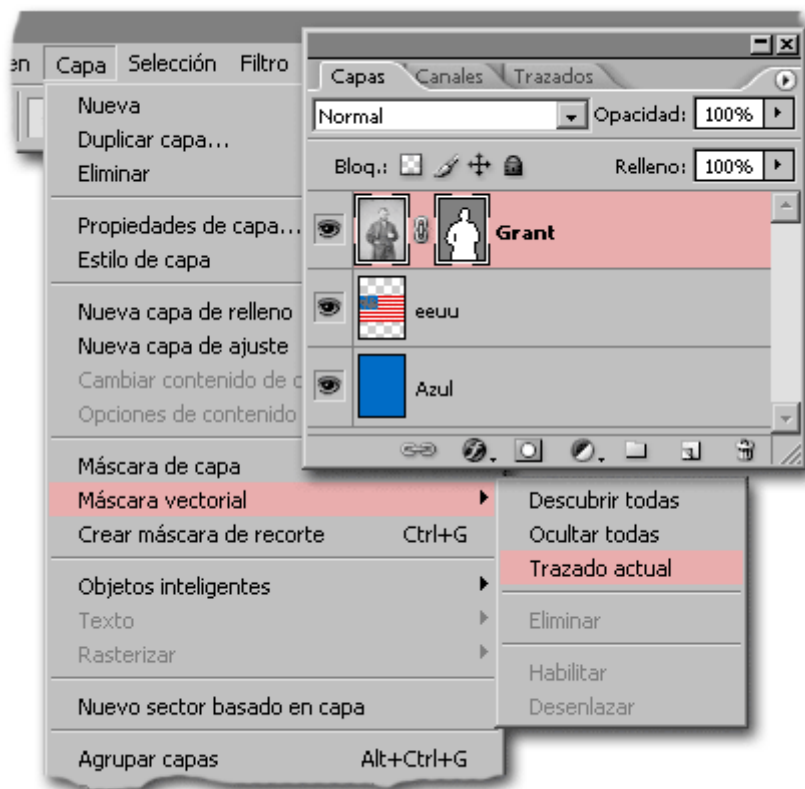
en Capa Selección Filtro

Nueva
Duplicar capa...
Eliminar

Propiedades de capa...
Estilo de capa

Nueva capa de relleno
Nueva capa de ajuste
Cambiar contenido de c
Opciones de contenido

Máscara de capa
Máscara vectorial
Crear máscara de recorte Ctrl+G

Objetos inteligentes
Texto
Rasterizar

Nuevo sector basado en capa

Agrupar capas Alt+Ctrl+G

Descubrir todas
Ocultar todas
Trazado actual

Eliminar

Habilitar
Desenlazar

Capas Canales Trazados
Normal Opacidad: 100%
Bloq.: Relleno: 100%
Grant
eeuu
Azul